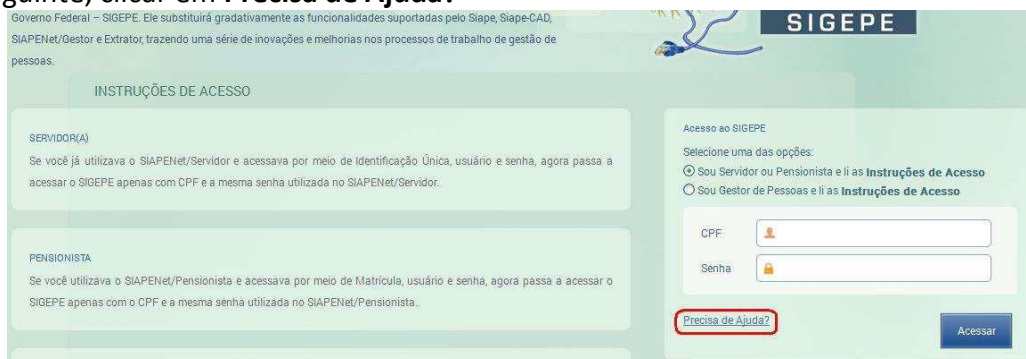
guinte, clicar em **Precisa de Ajuda?**

Governo Federal – SIGEPE. Ele substituirá gradativamente as funcionalidades suportadas pelo Siape, Siape-CAD, SIAPENet/Gestor e Extrator, trazendo uma série de inovações e melhorias nos processos de trabalho de gestão de pessoas.

SIGEPE

INSTRUÇÕES DE ACESSO

SERVIDOR(A)

Se você já utilizava o SIAPENet/Servidor e acessava por meio de Identificação Única, usuário e senha, agora passa a acessar o SIGEPE apenas com CPF e a mesma senha utilizada no SIAPENet/Servidor.

PENSIONISTA

Se você utilizava o SIAPENet/Pensionista e acessava por meio de Matrícula, usuário e senha, agora passa a acessar o SIGEPE apenas com o CPF e a mesma senha utilizada no SIAPENet/Pensionista.

Acesso ao SIGEPE

Selecione uma das opções:

Sou Servidor ou Pensionista e li as **Instruções de Acesso**

Sou Gestor de Pessoas e li as **Instruções de Acesso**

CPF

Senha

Precisa de Ajuda?

Acessar